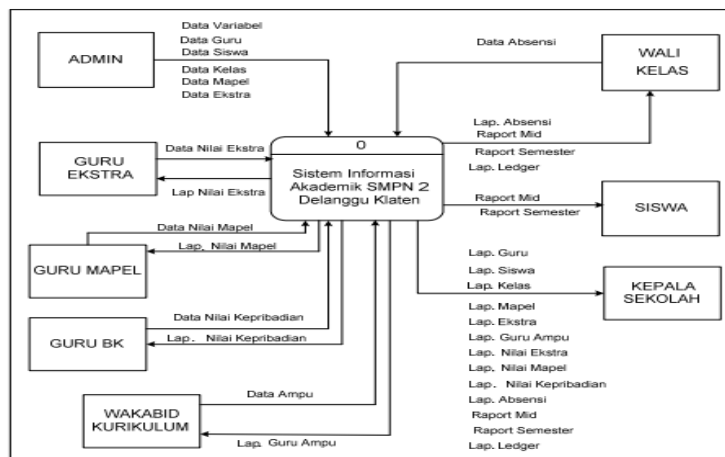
ADMIN

Data Variabel
Data Guru
Data Siswa
Data Kelas
Data Mapel
Data Ekstra

Data Absensi

WALI KELAS

GURU EKSTRA

Data Nilai Ekstra
Lap Nilai Ekstra

0
Sistem Informasi Akademik SMPN 2 Delanggu Klaten

Lap. Absensi
Raport Mid
Raport Semester
Lap. Ledger

Raport Mid
Raport Semester

SISWA

Data Nilai Mapel
Lap. Nilai Mapel

GURU MAPEL

Lap. Guru
Lap. Siswa
Lap. Kelas

KEPALA SEKOLAH

Data Nilai Kepribadian
Lap. Nilai Kepribadian

GURU BK

Lap. Mapel
Lap. Ekstra
Lap. Guru Ampu
Lap. Nilai Ekstra
Lap. Nilai Mapel
Lap. Nilai Kepribadian
Lap. Absensi
Raport Mid
Raport Semester
Lap. Ledger

Data Ampu

WAKABID KURIKULUM

Lap. Guru Ampu